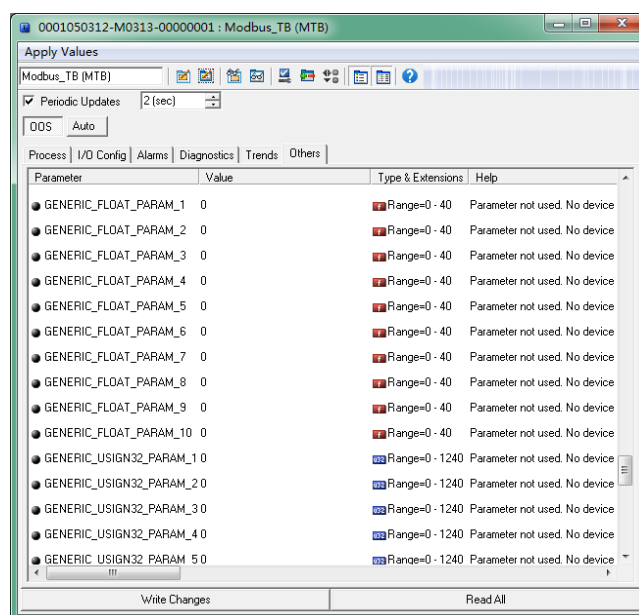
0001050312-M0313-00000001 : Modbus_TB (MTB)

Apply Values

Modbus_TB (MTB)

Periodic Updates 2 (sec)

OOS Auto

Process | I/O Config | Alarms | Diagnostics | Trends | Others

| Parameter | Value | Type & Extensions | Help |
|---|---|---|---|
| GENERIC_FLOAT_PARAM_1 | 0 | Range=0 - 40 | Parameter not used. No device |
| GENERIC_FLOAT_PARAM_2 | 0 | Range=0 - 40 | Parameter not used. No device |
| GENERIC_FLOAT_PARAM_3 | 0 | Range=0 - 40 | Parameter not used. No device |
| GENERIC_FLOAT_PARAM_4 | 0 | Range=0 - 40 | Parameter not used. No device |
| GENERIC_FLOAT_PARAM_5 | 0 | Range=0 - 40 | Parameter not used. No device |
| GENERIC_FLOAT_PARAM_6 | 0 | Range=0 - 40 | Parameter not used. No device |
| GENERIC_FLOAT_PARAM_7 | 0 | Range=0 - 40 | Parameter not used. No device |
| GENERIC_FLOAT_PARAM_8 | 0 | Range=0 - 40 | Parameter not used. No device |
| GENERIC_FLOAT_PARAM_9 | 0 | Range=0 - 40 | Parameter not used. No device |
| GENERIC_FLOAT_PARAM_10 | 0 | Range=0 - 40 | Parameter not used. No device |
| GENERIC_USIGN32_PARAM_1 | 0 | Range=0 - 1240 | Parameter not used. No device |
| GENERIC_USIGN32_PARAM_2 | 0 | Range=0 - 1240 | Parameter not used. No device |
| GENERIC_USIGN32_PARAM_3 | 0 | Range=0 - 1240 | Parameter not used. No device |
| GENERIC_USIGN32_PARAM_4 | 0 | Range=0 - 1240 | Parameter not used. No device |
| GENERIC_USIGN32_PARAM_5 | 0 | Range=0 - 1240 | Parameter not used. No device |

Write Changes

Read All